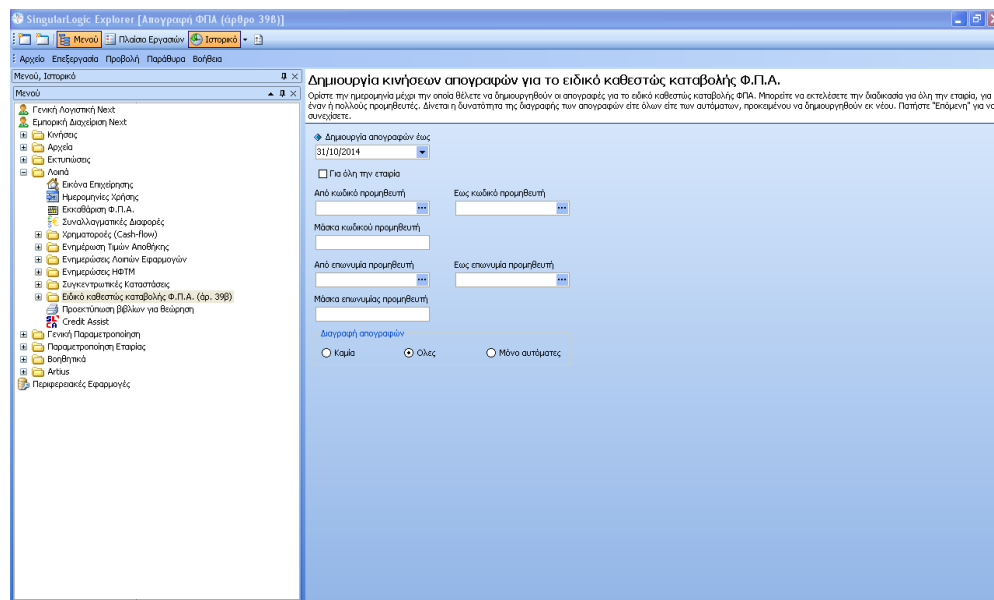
SingularLogic Explorer [Απογραφή ΦΠΑ (άρθρο 39Β)]

Μενού Πλαίσιο Εργασιών Ιστορικό

Αρχείο Επεξεργασία Προβολή Παράθυρα Βοήθεια

Μενού, Ιστορικό

Μενού

Γενική Λογιστική Next
Εμπορική Διαχείριση Next
Κινήσεις
Αρχεία
Εκτυπώσεις
Λοιπά
Εικόνα Επιχείρησης
Ημερομηνίες Χρήσης
Εκκαθάριση Φ.Π.Α.
Συναλλαγματικές Διαφορές
Χρηματοροές (Cash-flow)
Ενημέρωση Τιμών Αποθήκης
Ενημερώσεις Λοιπών Εφαρμογών
Ενημερώσεις ΗΦΤΜ
Συγκεντρωτικές Καταστάσεις
Ειδικό καθεστώς καταβολής Φ.Π.Α. (άρ. 39Β)
Προεκτύπωση βιβλίων για θεώρηση
Credit Assist
Γενική Παραμετροποίηση
Παραμετροποίηση Εταιρίας
Βοηθητικά
Artius
Περιφερειακές Εφαρμογές

Δημιουργία κινήσεων απογραφών για το ειδικό καθεστώς καταβολής Φ.Π.Α.

Ορίστε την ημερομηνία μέχρι την οποία θέλετε να δημιουργηθούν οι απογραφές για το ειδικό καθεστώς καταβολής ΦΠΑ. Μπορείτε να εκτελέσετε την διαδικασία για όλη την εταιρία, για έναν ή πολλούς προμηθευτές. Δίνεται η δυνατότητα της διαγραφής των απογραφών είτε όλων είτε των αυτόματων, προκειμένου να δημιουργηθούν εκ νέου. Πατήστε "Επόμενη" για να συνεχίσετε.

Δημιουργία απογραφών έως
31/10/2014

Για όλη την εταιρία

Από κωδικό προμηθευτή
Εως κωδικό προμηθευτή

Μάσκα κωδικού προμηθευτή

Από επωνυμία προμηθευτή
Εως επωνυμία προμηθευτή

Μάσκα επωνυμίας προμηθευτή

Διαγραφή απογραφών
Καμία
Ολες
Μόνο αυτόματες